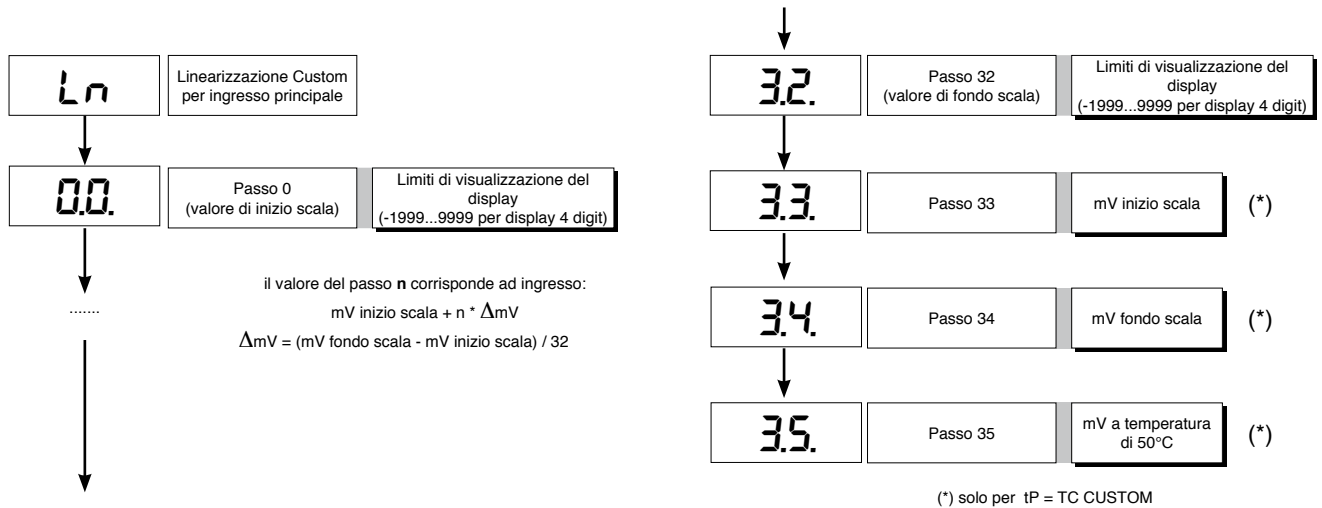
Ln

Linearizzazione Custom per ingresso principale

0.0.

Passo 0 (valore di inizio scala)

Limiti di visualizzazione del display (-1999...9999 per display 4 digit)

il valore del passo **n** corrisponde ad ingresso:

mV inizio scala + n * $\Delta$mV

$\Delta$mV = (mV fondo scala - mV inizio scala) / 32

.......

3.2.

Passo 32 (valore di fondo scala)

Limiti di visualizzazione del display (-1999...9999 per display 4 digit)

3.3.

Passo 33

mV inizio scala

(*)

3.4.

Passo 34

mV fondo scala

(*)

3.5.

Passo 35

mV a temperatura di 50°C

(*)

(*) solo per tP = TC CUSTOM